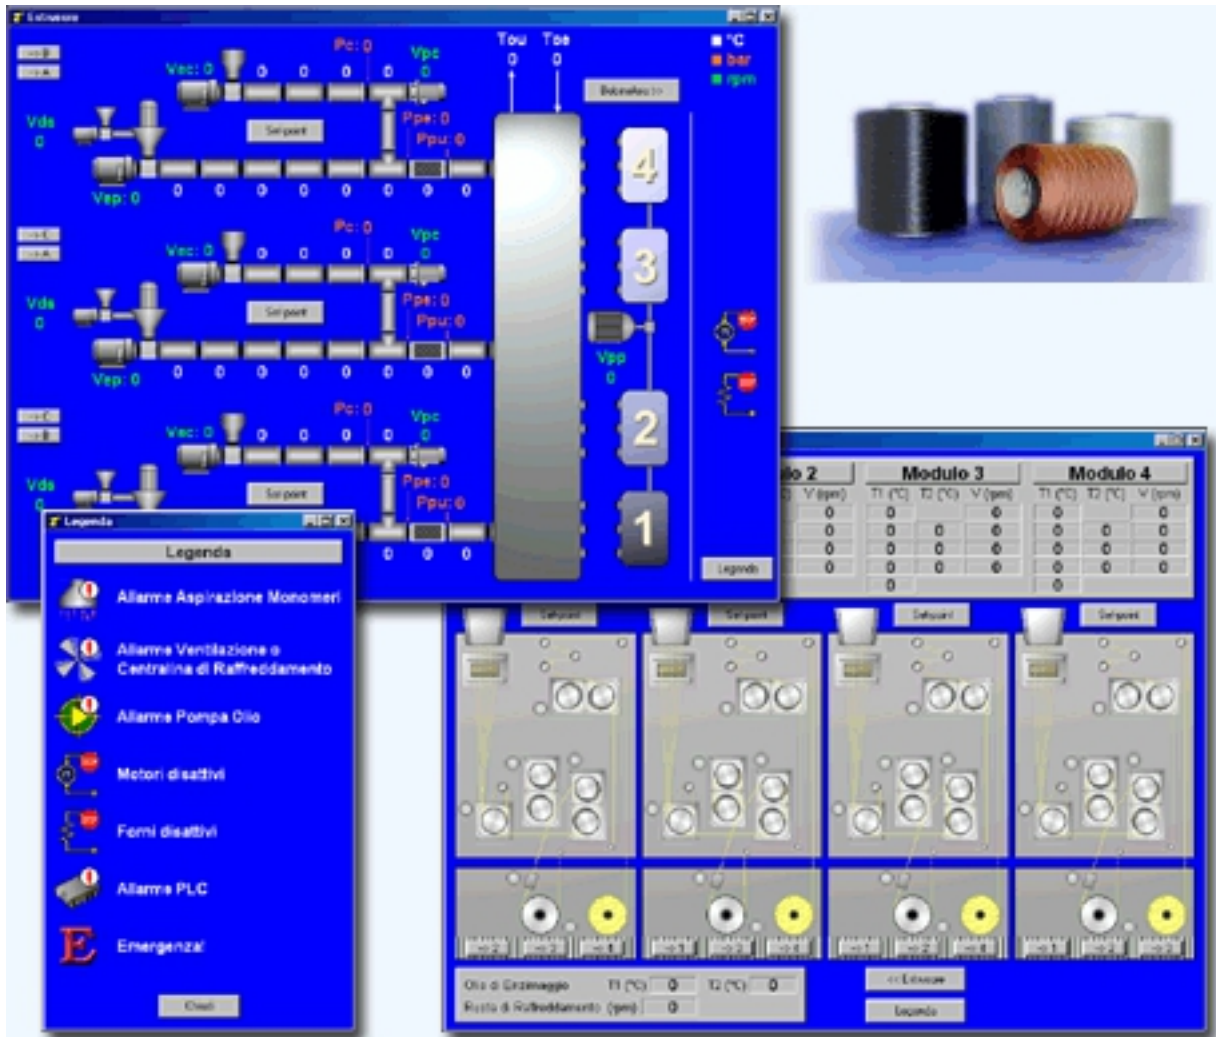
Estrusore

Pc: 0
Vpc 0
Vec: 0 0 0 0 0
Tou 0
Toe 0
°C
bar
rpm
Bobinatura >>
Vds 0
Setpoint
Ppe: 0
Ppu: 0
Vep: 0 0 0 0 0 0 0 0 0
4
3
Pc: 0
Vpc 0
Vec: 0 0 0 0 0
Vds 0
Setpoint
Ppe: 0
Ppu: 0
Vep: 0 0 0 0 0 0 0 0 0
Vpp 0
2
Pc: 0
Vpc 0
Vec: 0 0 0 0 0
Vds 0
Setpoint
Ppe: 0
Ppu: 0
1
0 0 0
Legenda

Legenda

Legenda
Allarme Aspirazione Monomeri
Allarme Ventilazione o Centralina di Raffreddamento
Allarme Pompa Olio
Motori disattivi
Forni disattivi
Allarme PLC
Emergenza!
Chiudi

| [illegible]lo 2 | | Modulo 3 | | | Modulo 4 | | |
|---|---|---|---|---|---|---|---|
| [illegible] | V (rpm) | T1 (°C) | T2 (°C) | V (rpm) | T1 (°C) | T2 (°C) | V (rpm) |
| | 0 | 0 | | 0 | 0 | | 0 |
| | 0 | 0 | 0 | 0 | 0 | 0 | 0 |
| | 0 | 0 | 0 | 0 | 0 | 0 | 0 |
| | 0 | 0 | 0 | 0 | 0 | 0 | 0 |
| | | 0 | | | 0 | | |

Setpoint Setpoint Setpoint Setpoint

Olio di Ensimaggio T1 (°C) 0 T2 (°C) 0
Ruota di Raffreddamento (rpm) 0
<< Estrusore
Legenda